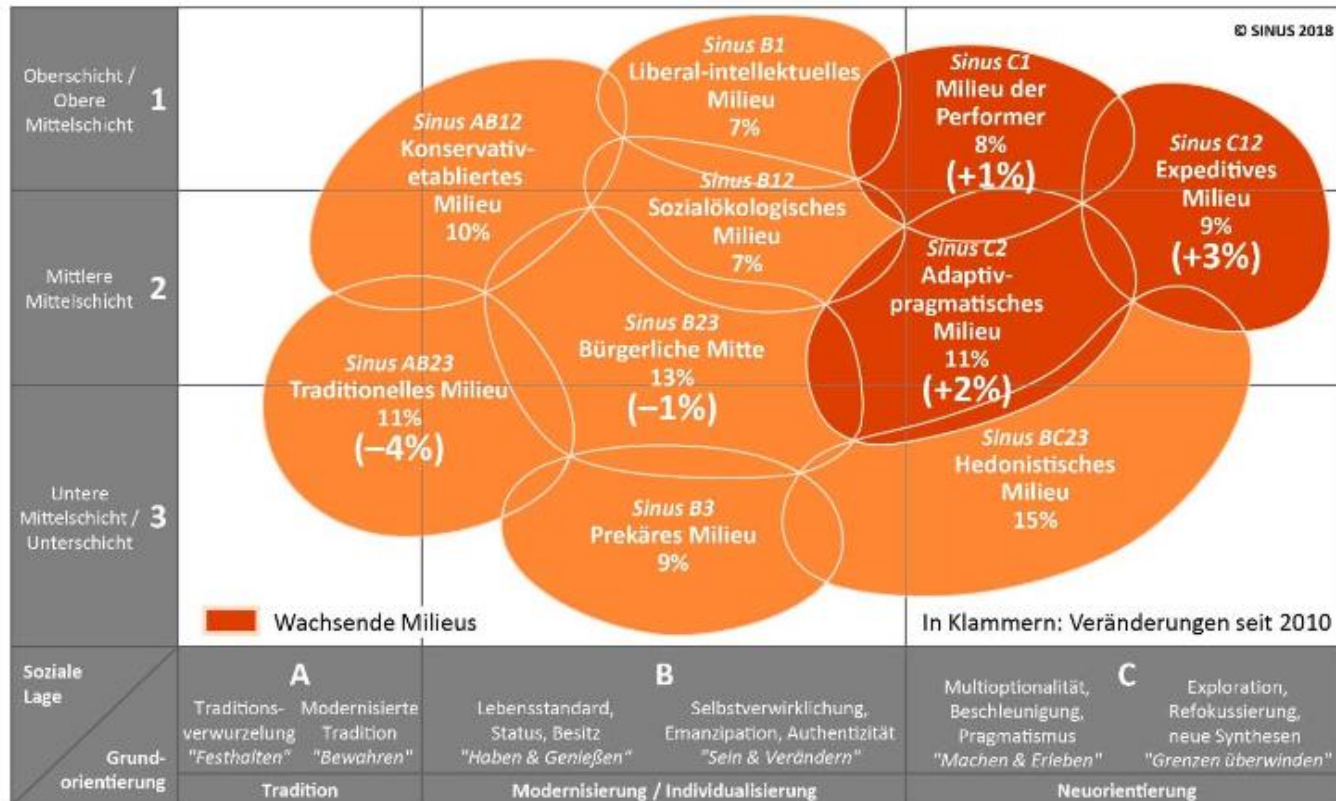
© SINUS 2018

Oberschicht / Obere Mittelschicht 1

Mittlere Mittelschicht 2

Untere Mittelschicht / Unterschicht 3

Sinus B1
Liberal-intellektuelles Milieu
7%

Sinus C1
Milieu der Performer
8%
(+1%)

Sinus C12
Expeditives Milieu
9%
(+3%)

Sinus AB12
Konservativ-etabliertes Milieu
10%

Sinus B12
Sozialökologisches Milieu
7%

Sinus C2
Adaptiv-pragmatisches Milieu
11%
(+2%)

Sinus B23
Bürgerliche Mitte
13%
(–1%)

Sinus AB23
Traditionelles Milieu
11%
(–4%)

Sinus BC23
Hedonistisches Milieu
15%

Sinus B3
Prekäres Milieu
9%

Wachsende Milieus

In Klammern: Veränderungen seit 2010

Soziale Lage

Grundorientierung

A
Traditionsverwurzelung "Festhalten"
Modernisierte Tradition "Bewahren"
Tradition

B
Lebensstandard, Status, Besitz "Haben & Genießen"
Selbstverwirklichung, Emanzipation, Authentizität "Sein & Verändern"
Modernisierung / Individualisierung

C
Multioptionalität, Beschleunigung, Pragmatismus "Machen & Erleben"
Exploration, Refokussierung, neue Synthesen "Grenzen überwinden"
Neuorientierung